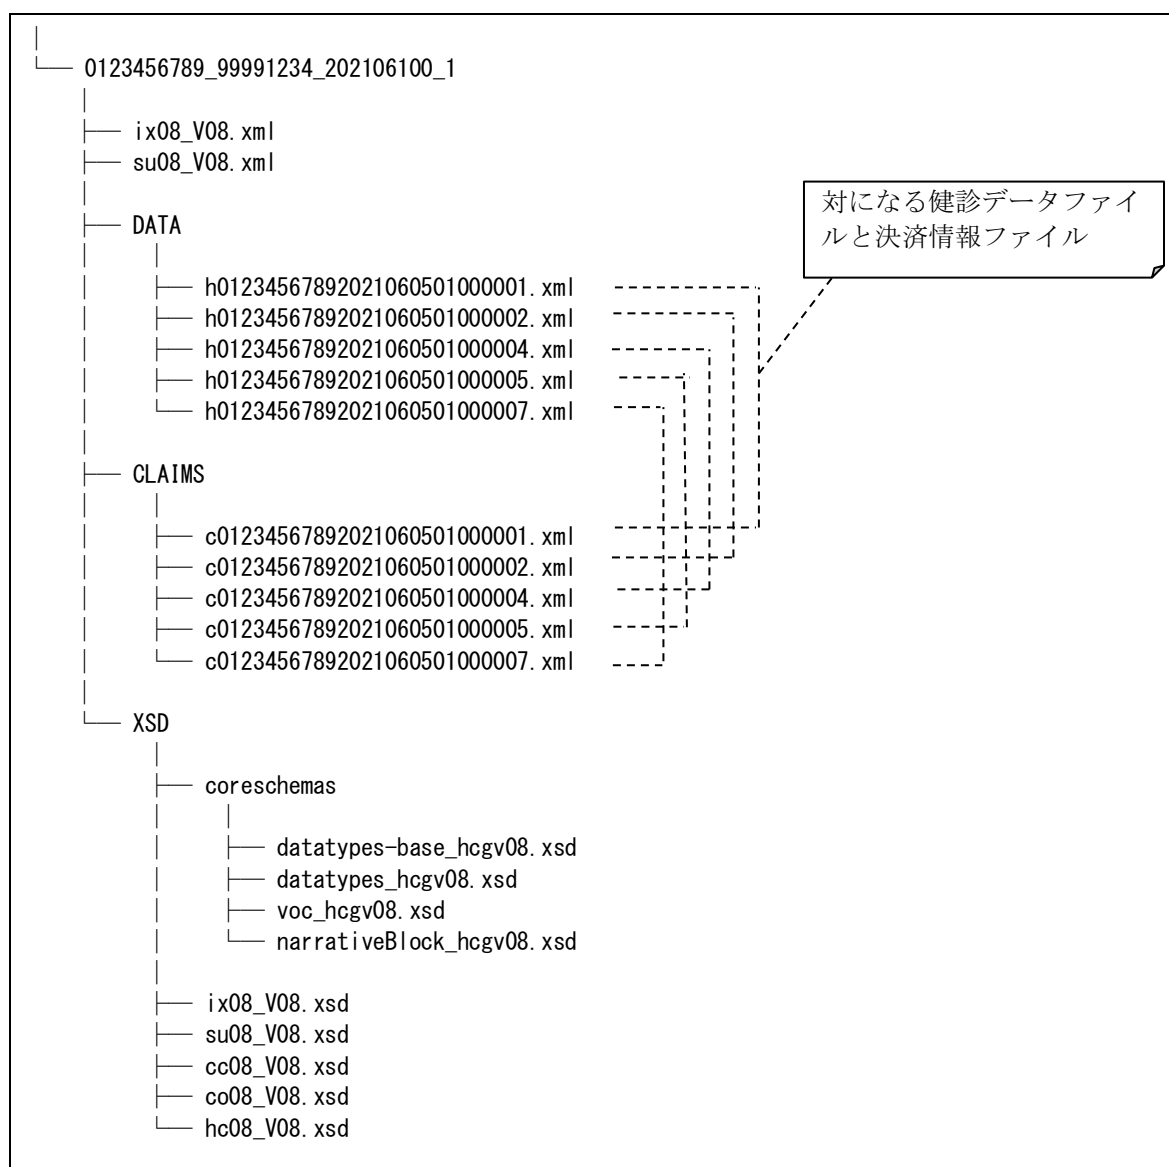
0123456789_99991234_202106100_1

ix08_V08.xml
su08_V08.xml

DATA

h01234567892021060501000001.xml
h01234567892021060501000002.xml
h01234567892021060501000004.xml
h01234567892021060501000005.xml
h01234567892021060501000007.xml

対になる健診データファイルと決済情報ファイル

CLAIMS

c01234567892021060501000001.xml
c01234567892021060501000002.xml
c01234567892021060501000004.xml
c01234567892021060501000005.xml
c01234567892021060501000007.xml

XSD

coreschemas

datatypes-base_hcgv08.xsd
datatypes_hcgv08.xsd
voc_hcgv08.xsd
narrativeBlock_hcgv08.xsd

ix08_V08.xsd
su08_V08.xsd
cc08_V08.xsd
co08_V08.xsd
hc08_V08.xsd